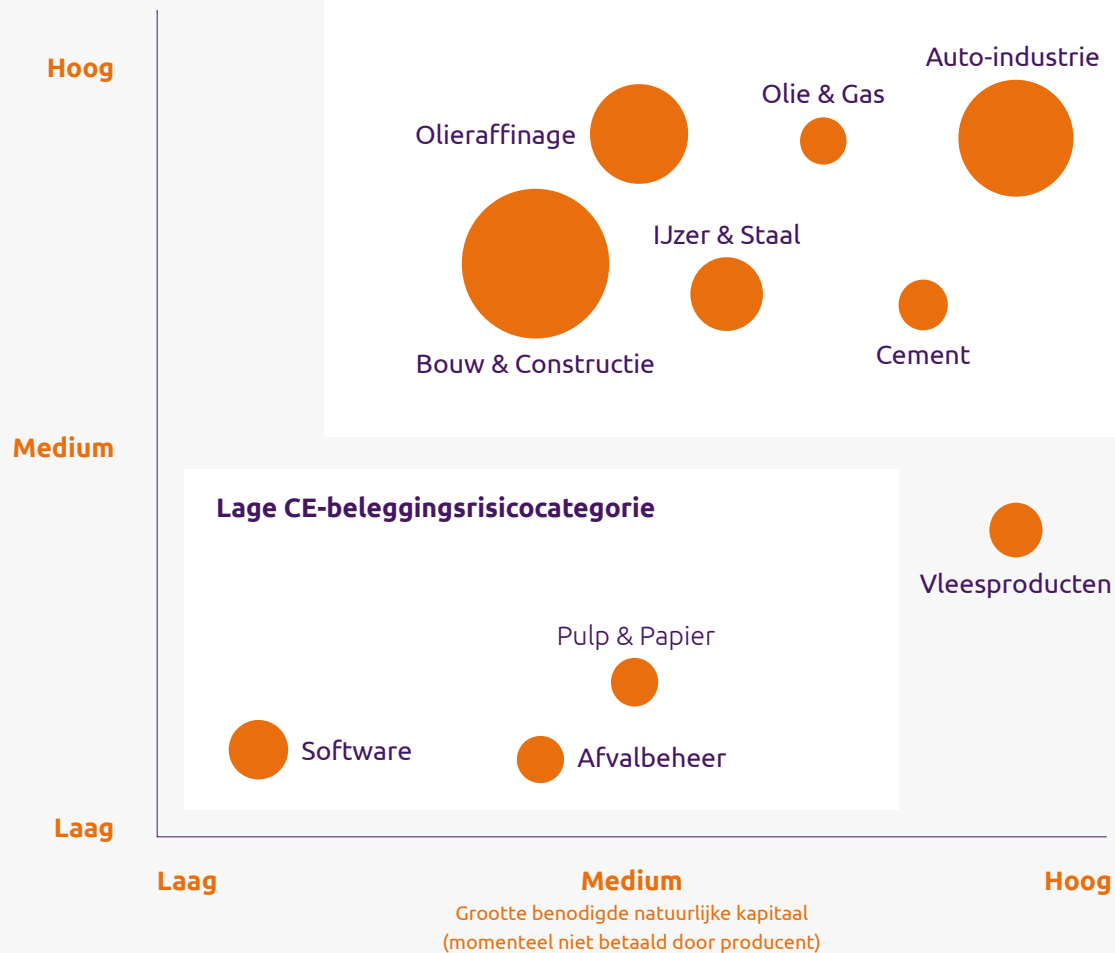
Hoog

Auto-industrie

Olie & Gas

Olieraffinage

IJzer & Staal

Bouw & Constructie

Cement

Medium

Lage CE-beleggingsrisicocategorie

Vleesproducten

Pulp & Papier

Software

Afvalbeheer

Laag

Laag

Medium

Hoog

Grootte benodigde natuurlijke kapitaal (momenteel niet betaald door producent)